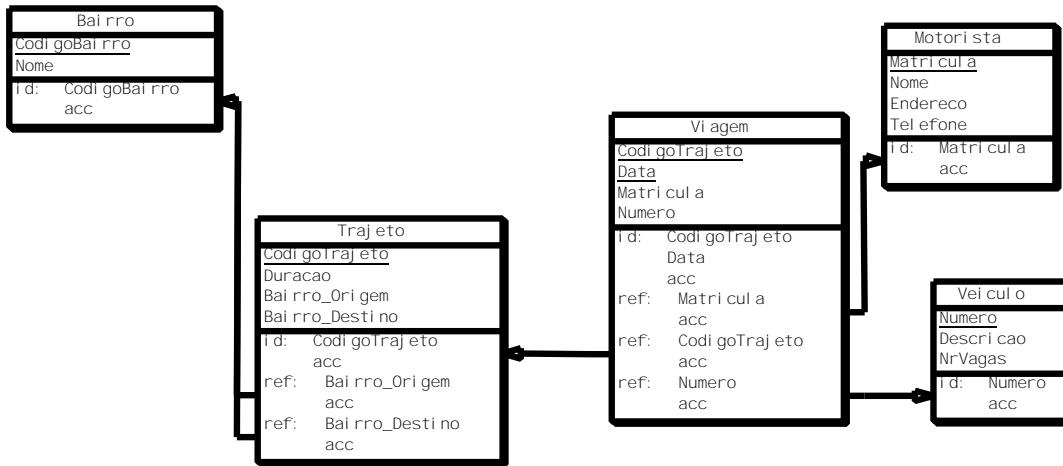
Bairro
CodigoBairro
Nome
id: CodigoBairro
acc

Motorista
Matricula
Nome
Endereco
Telefone
id: Matricula
acc

Viagem
CodigoTrajeto
Data
Matricula
Numero
id: CodigoTrajeto
Data
acc
ref: Matricula
acc
ref: CodigoTrajeto
acc
ref: Numero
acc

Trajeto
CodigoTrajeto
Duracao
Bairro_Origem
Bairro_Destino
id: CodigoTrajeto
acc
ref: Bairro_Origem
acc
ref: Bairro_Destino
acc

Veiculo
Numero
Descricao
NrVagas
id: Numero
acc